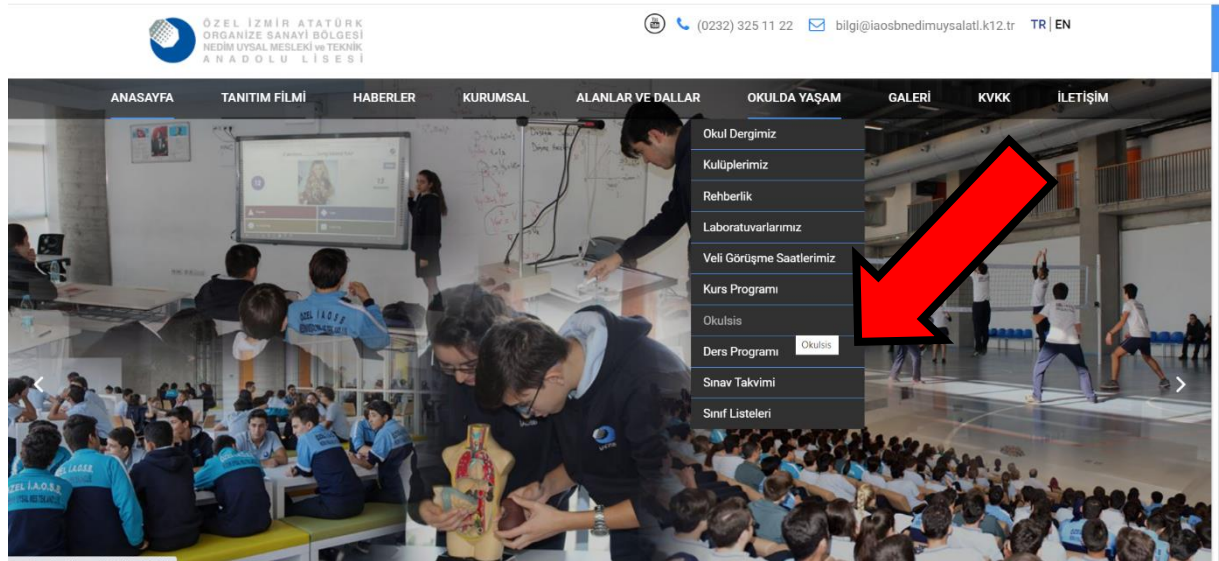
ÖZEL İZMİR ATATÜRK ORGANİZE SANAYİ BÖLGESİ NEDİM UYSAL MESLEKİ ve TEKNİK ANADOLU LİSESİ

(0232) 325 11 22 bilgi@iaosbnedimuysalatl.k12.tr TR | EN

ANASAYFA TANITIM FİLMİ HABERLER KURUMSAL ALANLAR VE DALLAR OKULDA YAŞAM GALERİ KVKK İLETİŞİM

Okul Dergimiz
Kulüplerimiz
Rehberlik
Laboratuvarlarımız
Veli Görüşme Saatlerimiz
Kurs Programı
Okulsis
Ders Programı
Okulsis
Sınav Takvimi
Sınıf Listeleri

ÖZEL İ.A.O.S.B.
ÖZEL İ.A.O.S.B.